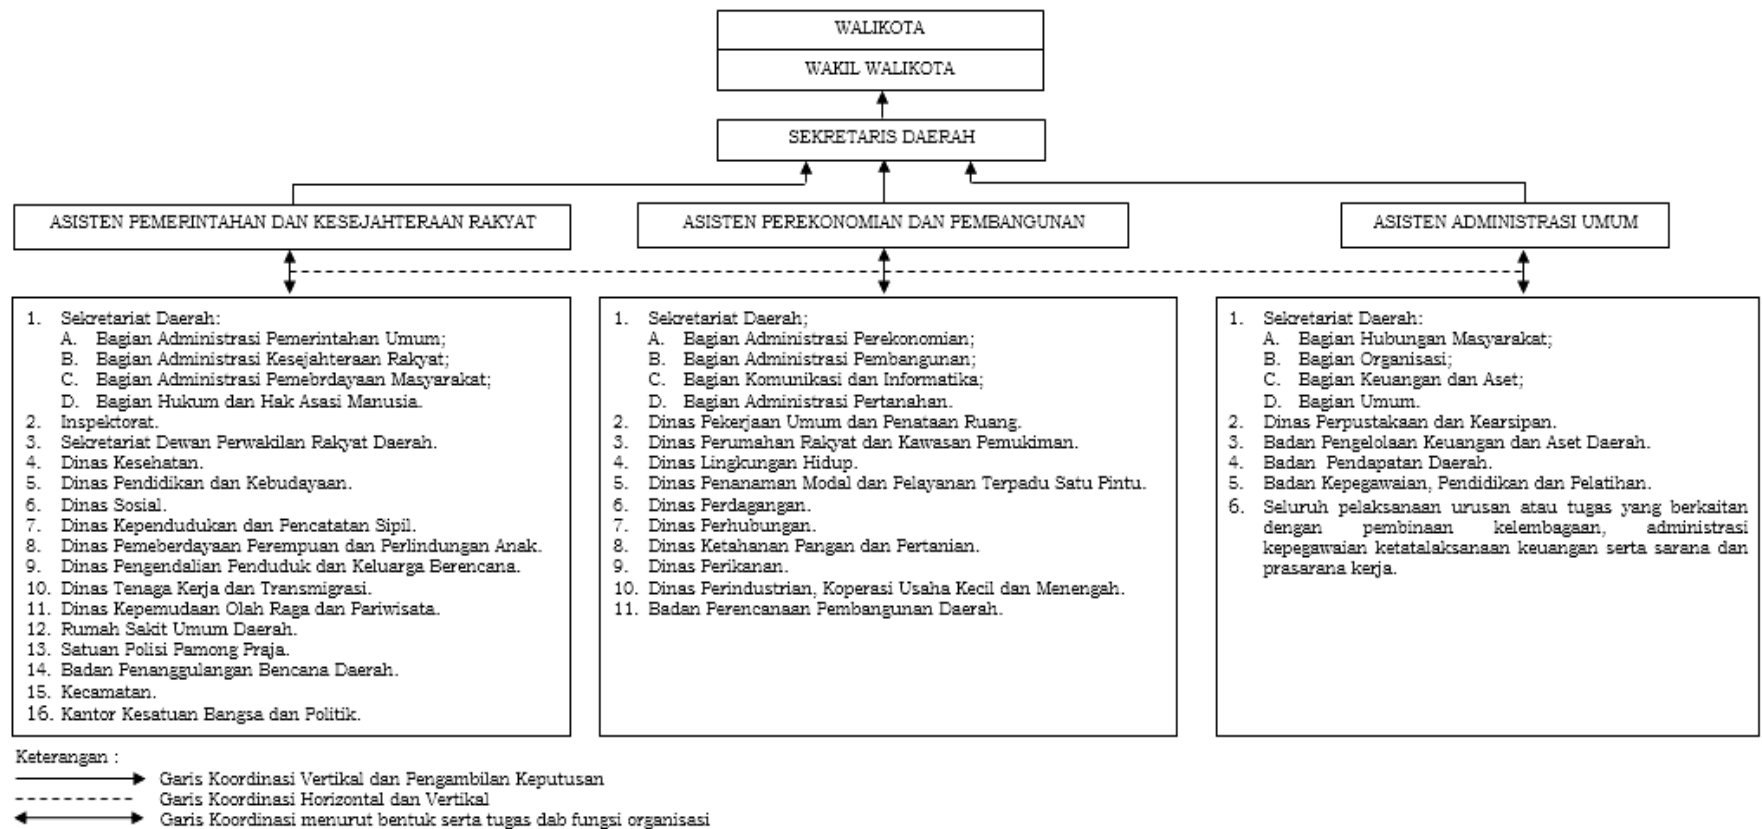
WALIKOTA

WAKIL WALIKOTA

SEKRETARIS DAERAH

ASISTEN PEMERINTAHAN DAN KESEJAHTERAAN RAKYAT

ASISTEN PEREKONOMIAN DAN PEMBANGUNAN

ASISTEN ADMINISTRASI UMUM

1. Sekretariat Daerah:
A. Bagian Administrasi Pemerintahan Umum;
B. Bagian Administrasi Kesejahteraan Rakyat;
C. Bagian Administrasi Pemebrdayaan Masyarakat;
D. Bagian Hukum dan Hak Asasi Manusia.
2. Inspektorat.
3. Sekretariat Dewan Perwakilan Rakyat Daerah.
4. Dinas Kesehatan.
5. Dinas Pendidikan dan Kebudayaan.
6. Dinas Sosial.
7. Dinas Kependudukan dan Pencatatan Sipil.
8. Dinas Pemeberdayaan Perempuan dan Perlindungan Anak.
9. Dinas Pengendalian Penduduk dan Keluarga Berencana.
10. Dinas Tenaga Kerja dan Transmigrasi.
11. Dinas Kepemudaan Olah Raga dan Pariwisata.
12. Rumah Sakit Umum Daerah.
13. Satuan Polisi Pamong Praja.
14. Badan Penanggulangan Bencana Daerah.
15. Kecamatan.
16. Kantor Kesatuan Bangsa dan Politik.

1. Sekretariat Daerah;
A. Bagian Administrasi Perekonomian;
B. Bagian Administrasi Pembangunan;
C. Bagian Komunikasi dan Informatika;
D. Bagian Administrasi Pertanahan.
2. Dinas Pekerjaan Umum dan Penataan Ruang.
3. Dinas Perumahan Rakyat dan Kawasan Pemukiman.
4. Dinas Lingkungan Hidup.
5. Dinas Penanaman Modal dan Pelayanan Terpadu Satu Pintu.
6. Dinas Perdagangan.
7. Dinas Perhubungan.
8. Dinas Ketahanan Pangan dan Pertanian.
9. Dinas Perikanan.
10. Dinas Perindustrian, Koperasi Usaha Kecil dan Menengah.
11. Badan Perencanaan Pembangunan Daerah.

1. Sekretariat Daerah:
A. Bagian Hubungan Masyarakat;
B. Bagian Organisasi;
C. Bagian Keuangan dan Aset;
D. Bagian Umum.
2. Dinas Perpustakaan dan Kearsipan.
3. Badan Pengelolaan Keuangan dan Aset Daerah.
4. Badan Pendapatan Daerah.
5. Badan Kepegawaian, Pendidikan dan Pelatihan.
6. Seluruh pelaksanaan urusan atau tugas yang berkaitan dengan pembinaan kelembagaan, administrasi kepegawaian ketatalaksanaan keuangan serta sarana dan prasarana kerja.

Keterangan :
Garis Koordinasi Vertikal dan Pengambilan Keputusan
Garis Koordinasi Horizontal dan Vertikal
Garis Koordinasi menurut bentuk serta tugas dab fungsi organisasi